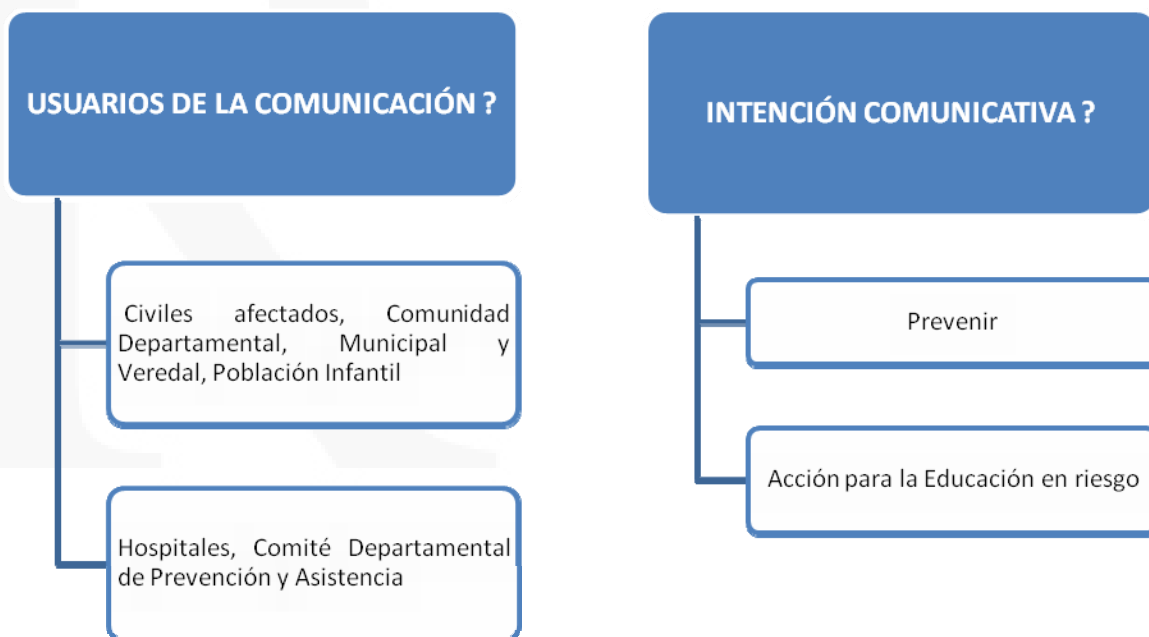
USUARIOS DE LA COMUNICACIÓN ?

Civiles afectados, Comunidad Departamental, Municipal y Veredal, Población Infantil

Hospitales, Comité Departamental de Prevención y Asistencia

INTENCIÓN COMUNICATIVA ?

Prevenir

Acción para la Educación en riesgo